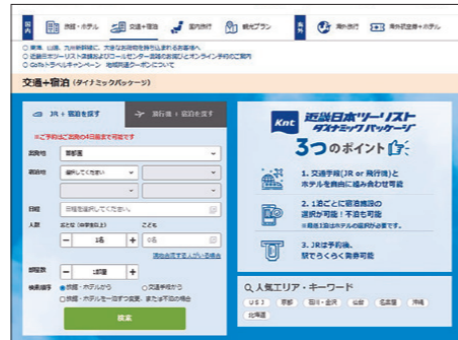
国内 宿泊・ホテル 交通+宿泊 国内旅行 観光プラン 海外 海外旅行 海外航空券+ホテル

○ 東海、山陰、九州新幹線に 大幅な運休便を予定しておりお知らせ
○ 近畿日本ツーリスト店舗およびコールセンター営業の状況とオンライン予約のご案内
○ GoToトラベルキャンペーン 地域共通クーポンについて

交通+宿泊（ダイナミックパッケージ）

JR + 宿泊を探す　航空券 + 宿泊を探す

※ご予約はご出発の4日前まで可能です

出発地 京都駅
目的地 選択してください
日程 日程を選択してください
人数 おとな（中学生以上） こども
－ 1名 ＋ － 0名 ＋
部屋数 － 1部屋 ＋
検索条件 ○ 宿泊・ホテルから ○ 交通手段から
○ 宿泊・ホテルを一泊ずつ変更、または下記の場合

検索

Knt 近畿日本ツーリスト ダイナミックパッケージ
3つのポイント

1. 交通手段（JR or 飛行機）とホテルを自由に組み合わせ可能
2. 1泊ごとに宿泊施設の選択が可能！不泊も可能
※最長1泊ごとの宿泊施設の選択が必要です。
3. JRは予約後、駅でらくらく発券可能

人気エリア・キーワード
USJ 京都 箱根・金沢 仙台 名古屋 沖縄 北海道